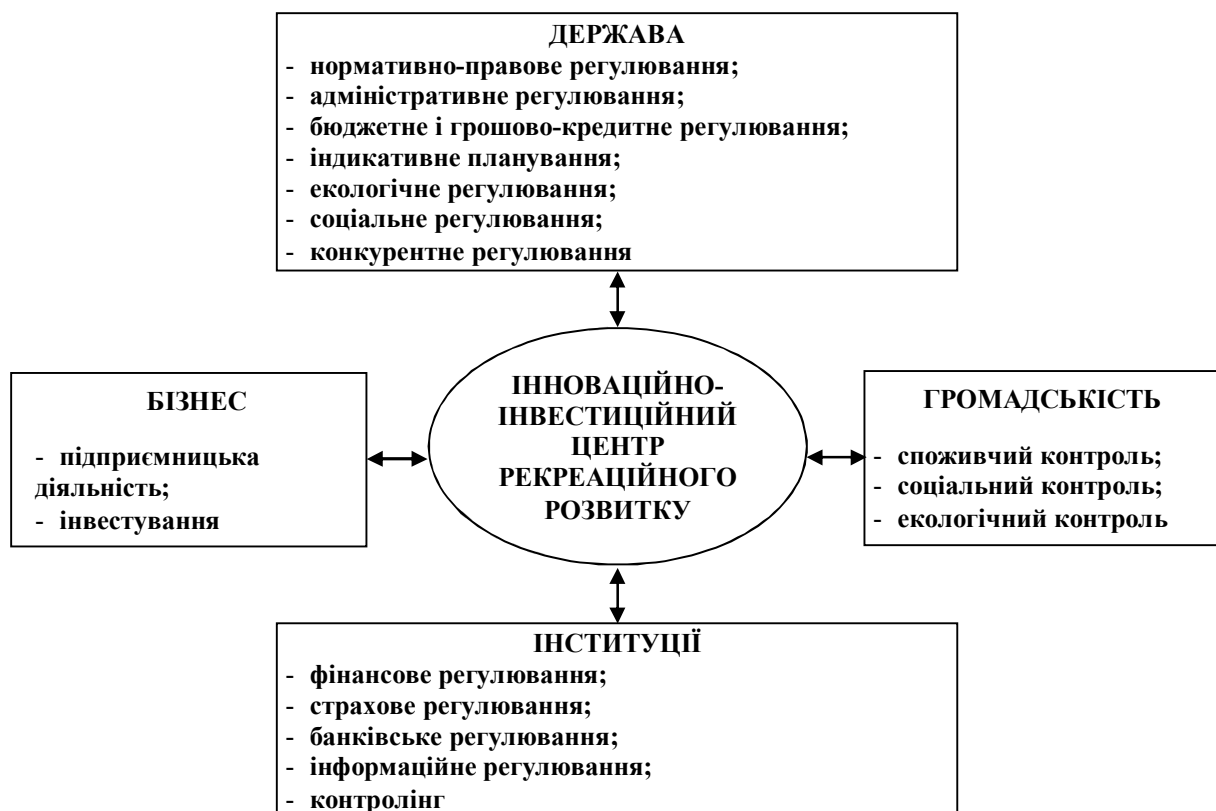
ДЕРЖАВА
- нормативно-правове регулювання;
- адміністративне регулювання;
- бюджетне і грошово-кредитне регулювання;
- індикативне планування;
- екологічне регулювання;
- соціальне регулювання;
- конкурентне регулювання

БІЗНЕС
- підприємницька діяльність;
- інвестування

ІННОВАЦІЙНО-ІНВЕСТИЦІЙНИЙ ЦЕНТР РЕКРЕАЦІЙНОГО РОЗВИТКУ

ГРОМАДСЬКІСТЬ
- споживчий контроль;
- соціальний контроль;
- екологічний контроль

ІНСТИТУЦІЇ
- фінансове регулювання;
- страхове регулювання;
- банківське регулювання;
- інформаційне регулювання;
- контролінг